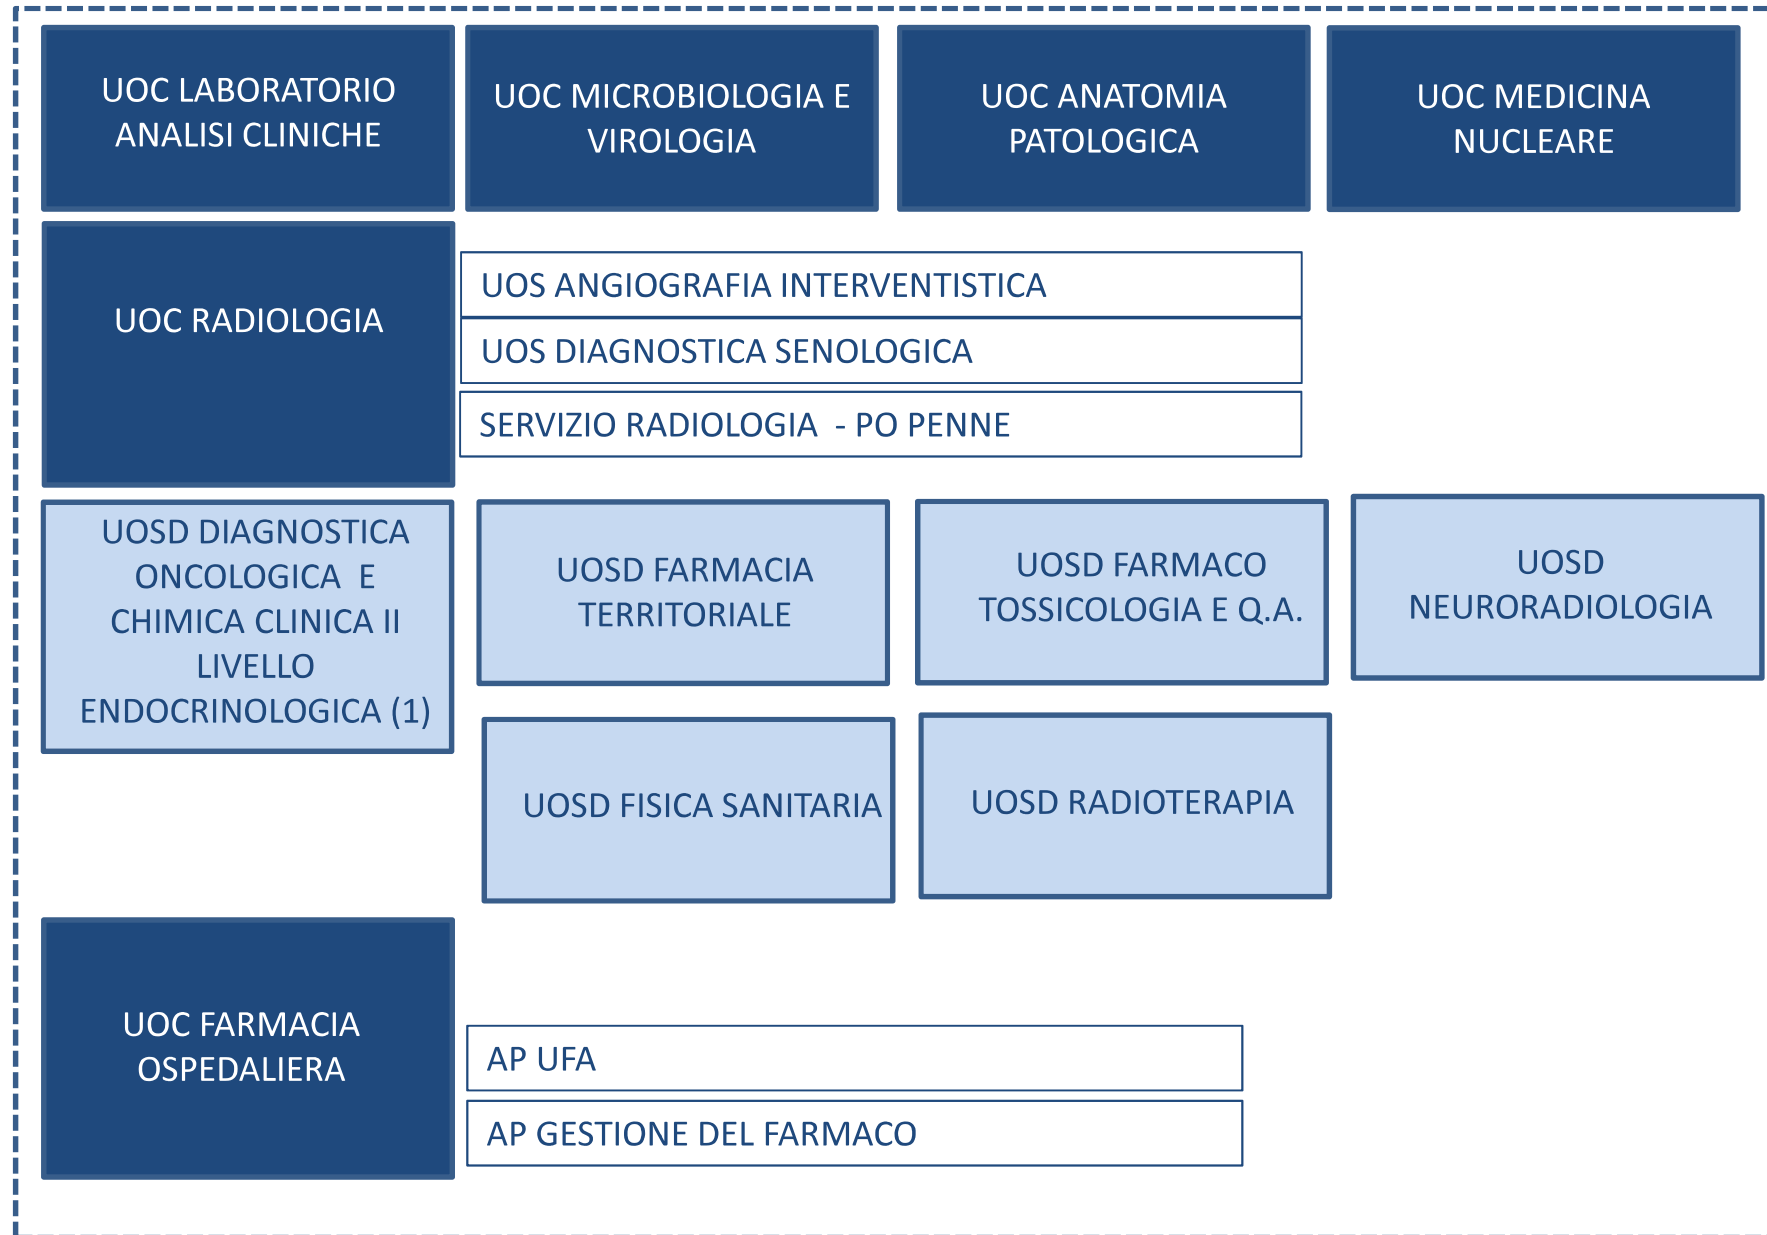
UOC LABORATORIO ANALISI CLINICHE

UOC MICROBIOLOGIA E VIROLOGIA

UOC ANATOMIA PATOLOGICA

UOC MEDICINA NUCLEARE

UOC RADIOLOGIA

UOS ANGIOGRAFIA INTERVENTISTICA

UOS DIAGNOSTICA SENOLOGICA

SERVIZIO RADIOLOGIA - PO PENNE

UOSD DIAGNOSTICA ONCOLOGICA E CHIMICA CLINICA II LIVELLO ENDOCRINOLOGICA (1)

UOSD FARMACIA TERRITORIALE

UOSD FARMACO TOSSICOLOGIA E Q.A.

UOSD NEURORADIOLOGIA

UOSD FISICA SANITARIA

UOSD RADIOTERAPIA

UOC FARMACIA OSPEDALIERA

AP UFA

AP GESTIONE DEL FARMACO